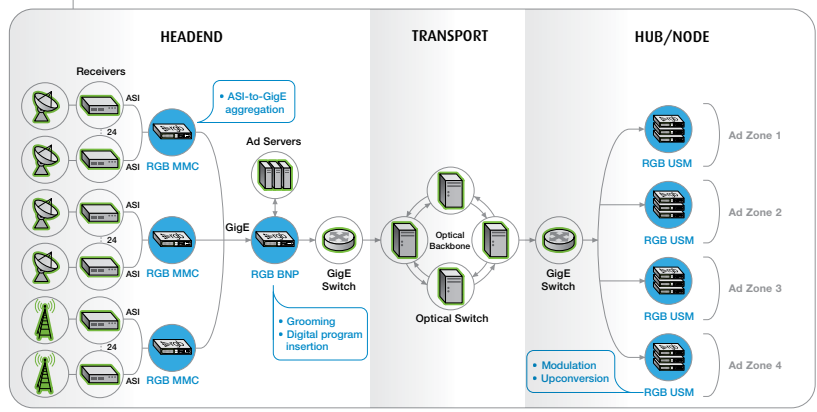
HEADEND

TRANSPORT

HUB/NODE

Receivers

ASI

24

ASI

• ASI-to-GigE aggregation

RGB MMC

Ad Servers

ASI

24

ASI

RGB MMC

GigE

RGB BNP

GigE Switch

Optical Backbone

Optical Switch

GigE Switch

ASI

24

ASI

RGB MMC

• Grooming
• Digital program insertion

RGB USM

Ad Zone 1

RGB USM

Ad Zone 2

RGB USM

Ad Zone 3

• Modulation
• Upconversion

RGB USM

Ad Zone 4